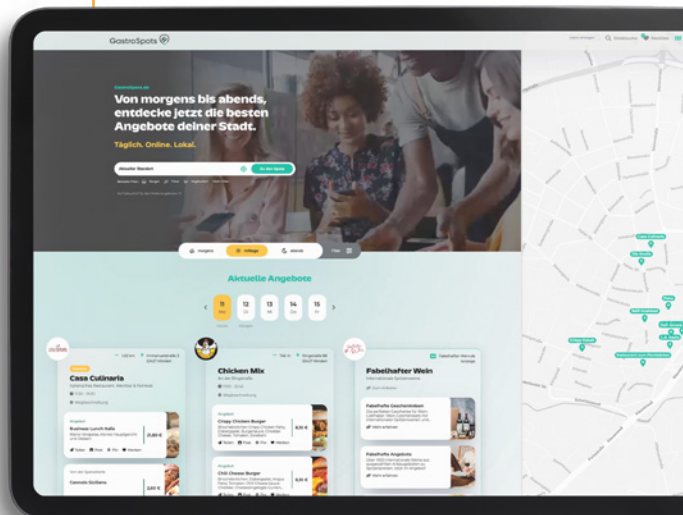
GastroSpots

Von morgens bis abends, entdecke jetzt die besten Angebote deiner Stadt.

Täglich. Online. Lokal.

Aktueller Standort

Zu den Spots

morgens

mittags

abends

Aktuelle Angebote

11 Mo

12 Di

13 Mi

14 Do

15 Fr

Casa Culinaria

Business Lunch Italia

21,90 €

Cannolo Siciliano

Chicken Mix

Angebot

Crispy Chicken Burger

8,10 €

Angebot

Chili Cheese Burger

8,10 €

Fabelhafter Wein

Fabelhafte Geschenkideen

Fabelhafte Angebote

Casa Culinaria